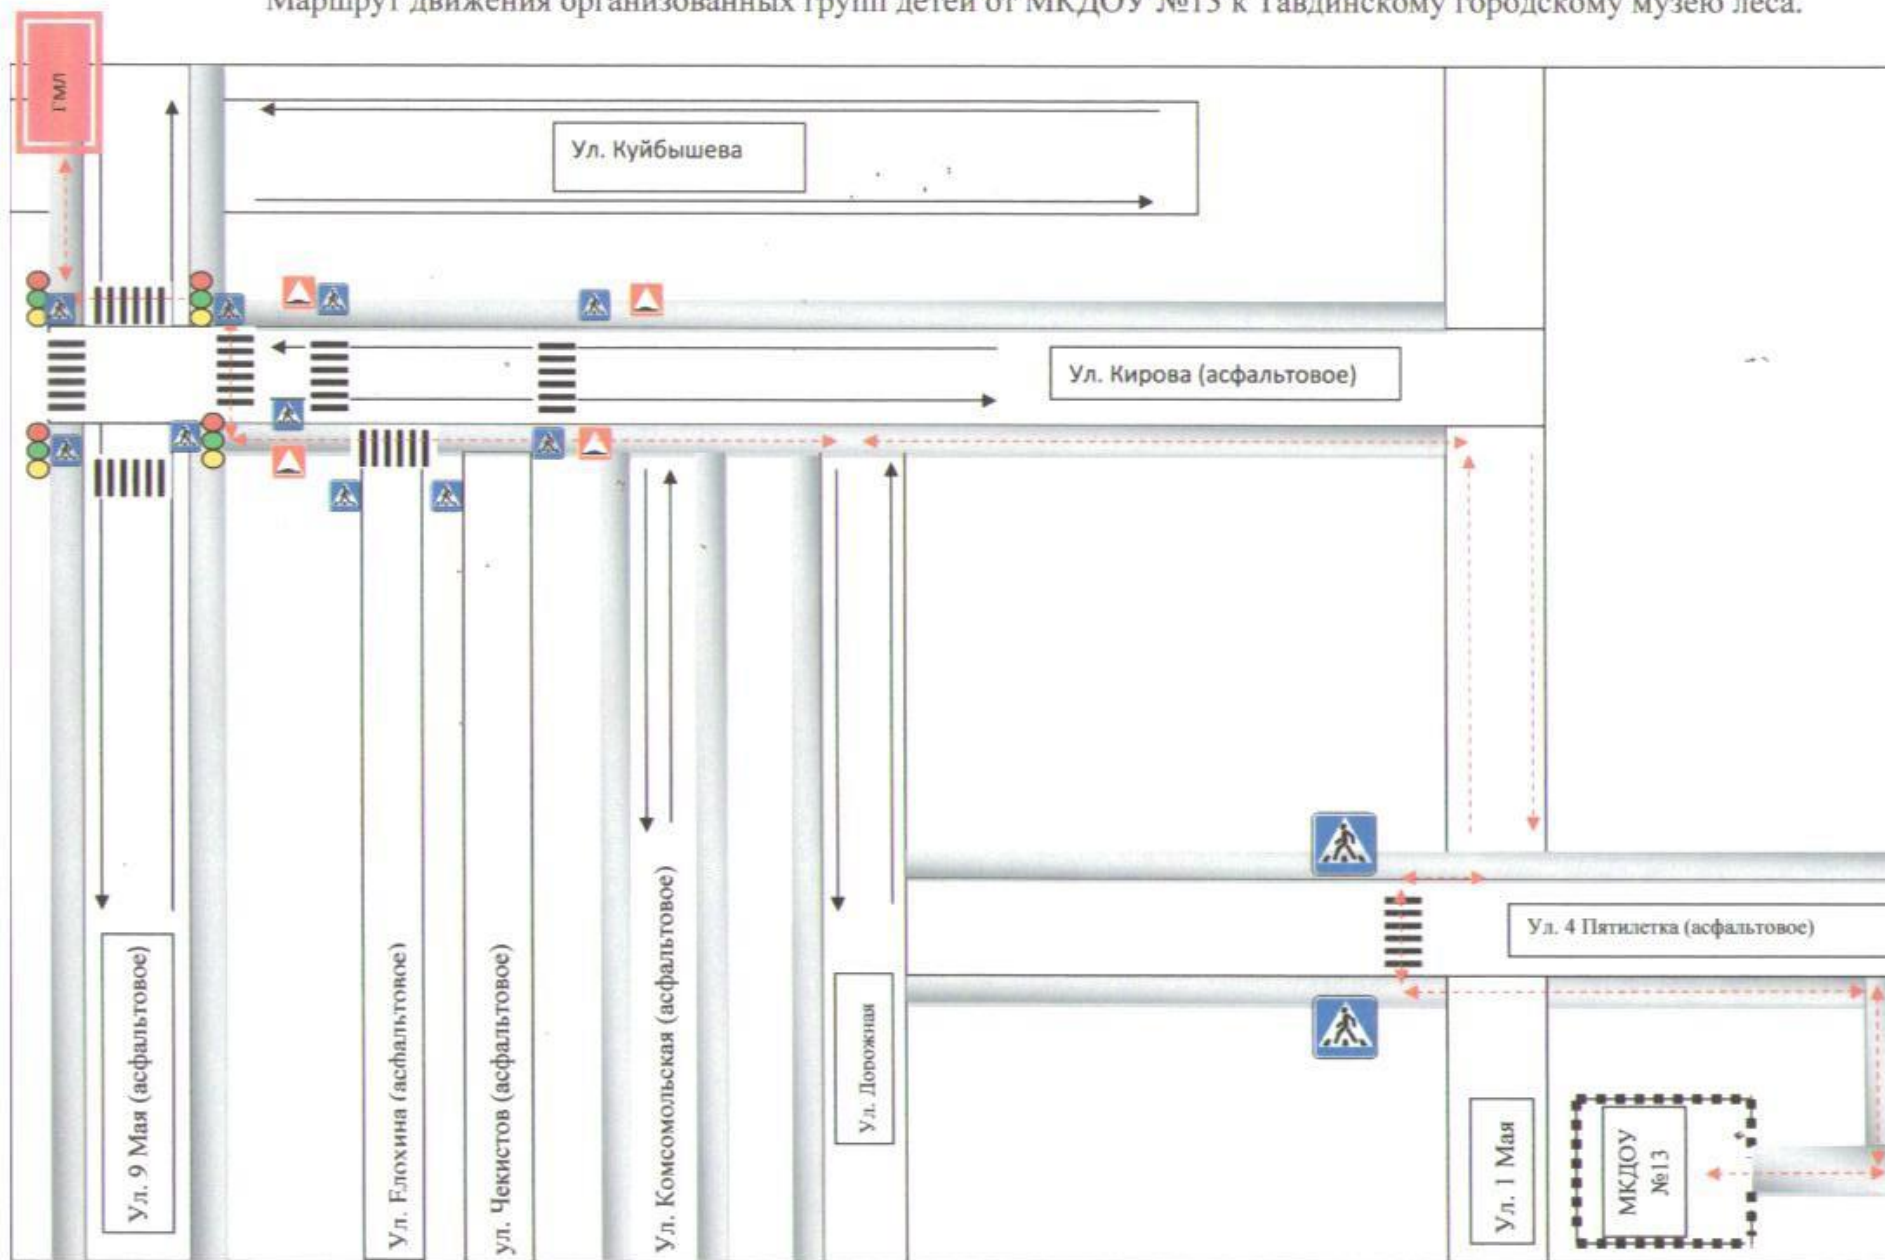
Маршрут движения организованных групп детей от МКДОУ №13 к Тавдинскому городскому музею леса.

ГМЛ

Ул. Куйбышева

Ул. Кирова (асфальтовое)

Ул. 9 Мая (асфальтовое)

Ул. Елохина (асфальтовое)

ул. Чекистов (асфальтовое)

Ул. Комсомольская (асфальтовое)

Ул. Дорожная

Ул. 4 Пятилетка (асфальтовое)

Ул. 1 Мая

МКДОУ №13